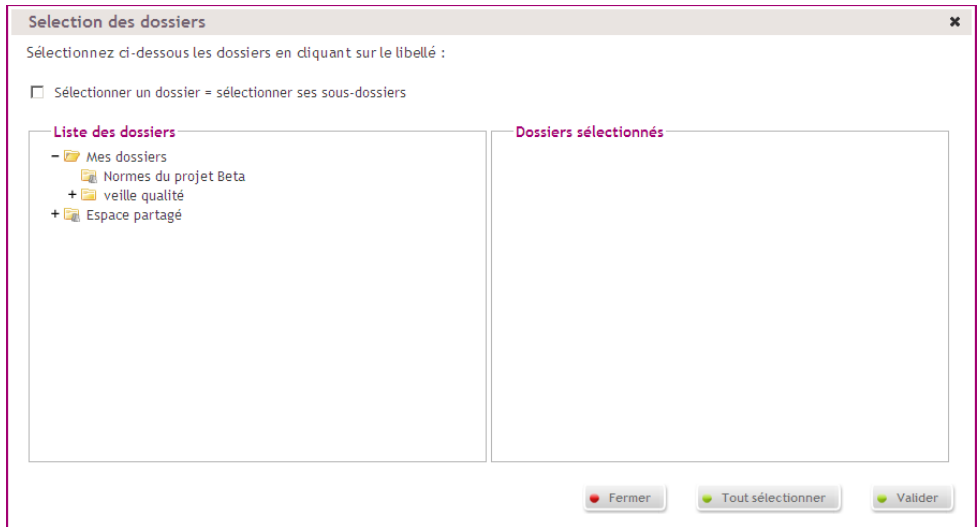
Selection des dossiers

✖

Sélectionnez ci-dessous les dossiers en cliquant sur le libellé :

Sélectionner un dossier = sélectionner ses sous-dossiers

Liste des dossiers

− Mes dossiers
Normes du projet Beta
+ veille qualité
+ Espace partagé

Dossiers sélectionnés

Fermer

Tout sélectionner

Valider